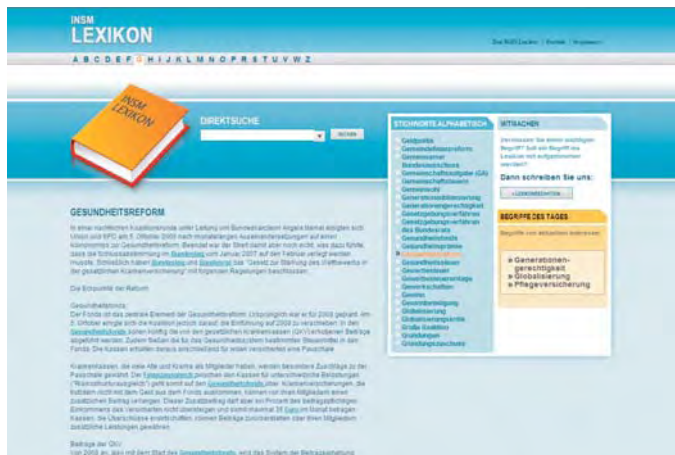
INSM
LEXIKON

Das INSM Lexikon | Kontakt | Impressum

A B C D E F G H I J K L M N O P R S T U V W Z

INSM LEXIKON

DIREKTSUCHE

SUCHEN

STICHWORTE ALPHABETISCH

Geldpolitik
Gesundheitsfondsreform
Gemeinnutzer
Bundeskanzlerin
Gemeinschaftsaufgabe (GA)
Gemeinschaftswaren
Gemeinwohl
Generationengerechtigkeit
Generationengerechtigkeit
Gesetzgebungsverfahren
Gesetzgebungsverfahren des Bundesrats
Gesundheitsfonds
Gesundheitsprämie
Gesundheitsreform
Gesundheitskosten
Gewerkschaften
Gewerbesteuerertrage
Gewerkschaften
Gewinn
Gewinnbeteiligung
Globalisierung
Globalisierungskritik
Große Koalition
Grundlohn
Grundlohnzuwachs

MITMACHEN

Vermissen Sie einen wichtigen Begriff? Soll ein Begriff ins Lexikon mit aufgenommen werden?

Dann schreiben Sie uns:

LEXIKONEINTRAG

BEGRIFFE DES TAGES

Begriffe mit aktuellem Interesse:

» Generationengerechtigkeit
» Globalisierung
» Pflegeversicherung

GESUNDHEITSREFORM

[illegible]

Die Eckpunkte der Reform

Gesundheitsfonds:
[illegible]

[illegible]

Beiträge der GKV:
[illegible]